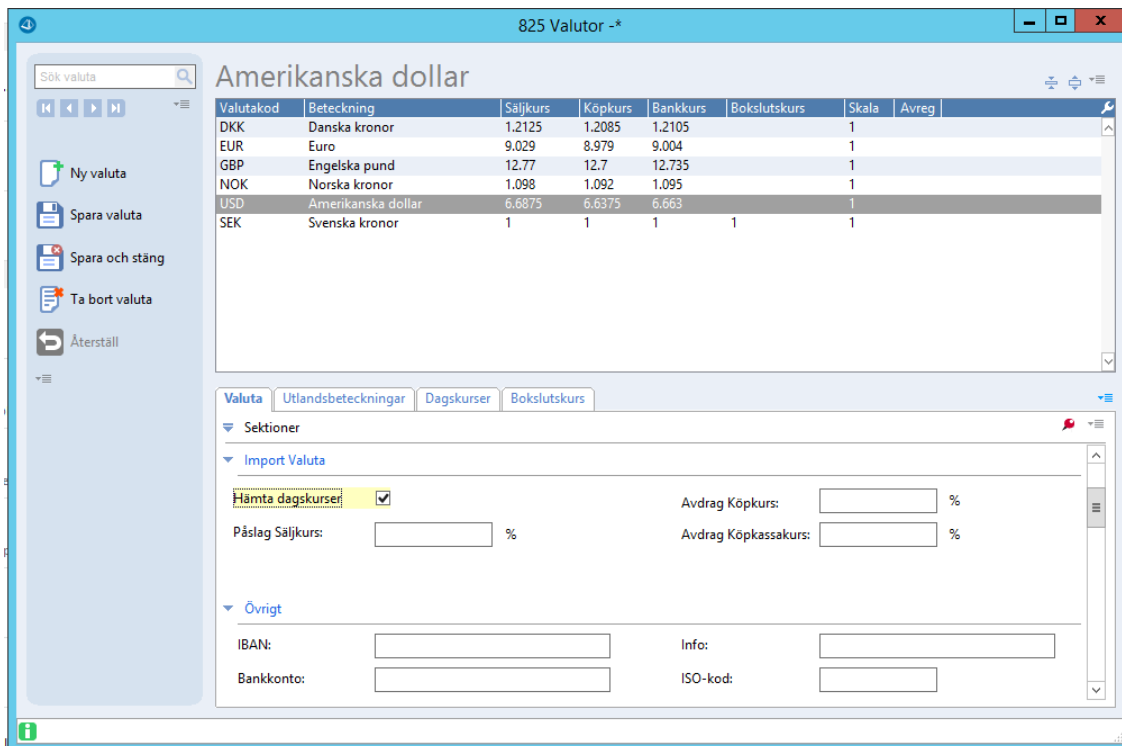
825 Valutor -*

Sök valuta

Ny valuta

Spara valuta

Spara och stäng

Ta bort valuta

Återställ

Amerikanska dollar

| Valutakod | Beteckning | Säljkurs | Köpkurs | Bankkurs | Bokslutskurs | Skala | Avreg |
|---|---|---|---|---|---|---|---|
| DKK | Danska kronor | 1.2125 | 1.2085 | 1.2105 | | 1 | |
| EUR | Euro | 9.029 | 8.979 | 9.004 | | 1 | |
| GBP | Engelska pund | 12.77 | 12.7 | 12.735 | | 1 | |
| NOK | Norska kronor | 1.098 | 1.092 | 1.095 | | 1 | |
| USD | Amerikanska dollar | 6.6875 | 6.6375 | 6.663 | | 1 | |
| SEK | Svenska kronor | 1 | 1 | 1 | 1 | 1 | |

Valuta | Utlandsbeteckningar | Dagskurser | Bokslutskurs

Sektioner

Import Valuta

Hämta dagskurser

Avdrag Köpkurs: %

Påslag Säljkurs: %

Avdrag Köpkassakurs: %

Övrigt

IBAN:

Info:

Bankkonto:

ISO-kod: